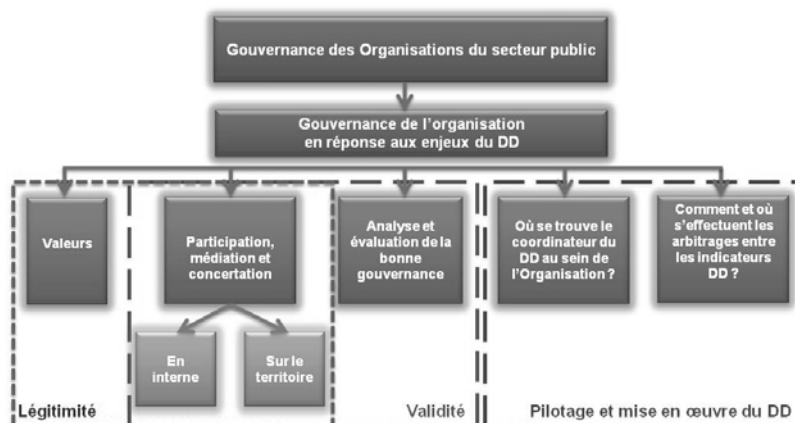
Gouvernance des Organisations du secteur public

Gouvernance de l'organisation en réponse aux enjeux du DD

Valeurs

Participation, médiation et concertation

En interne

Sur le territoire

Analyse et évaluation de la bonne gouvernance

Où se trouve le coordinateur du DD au sein de l'Organisation ?

Comment et où s'effectuent les arbitrages entre les indicateurs DD ?

Légitimité

Validité

Pilotage et mise en œuvre du DD